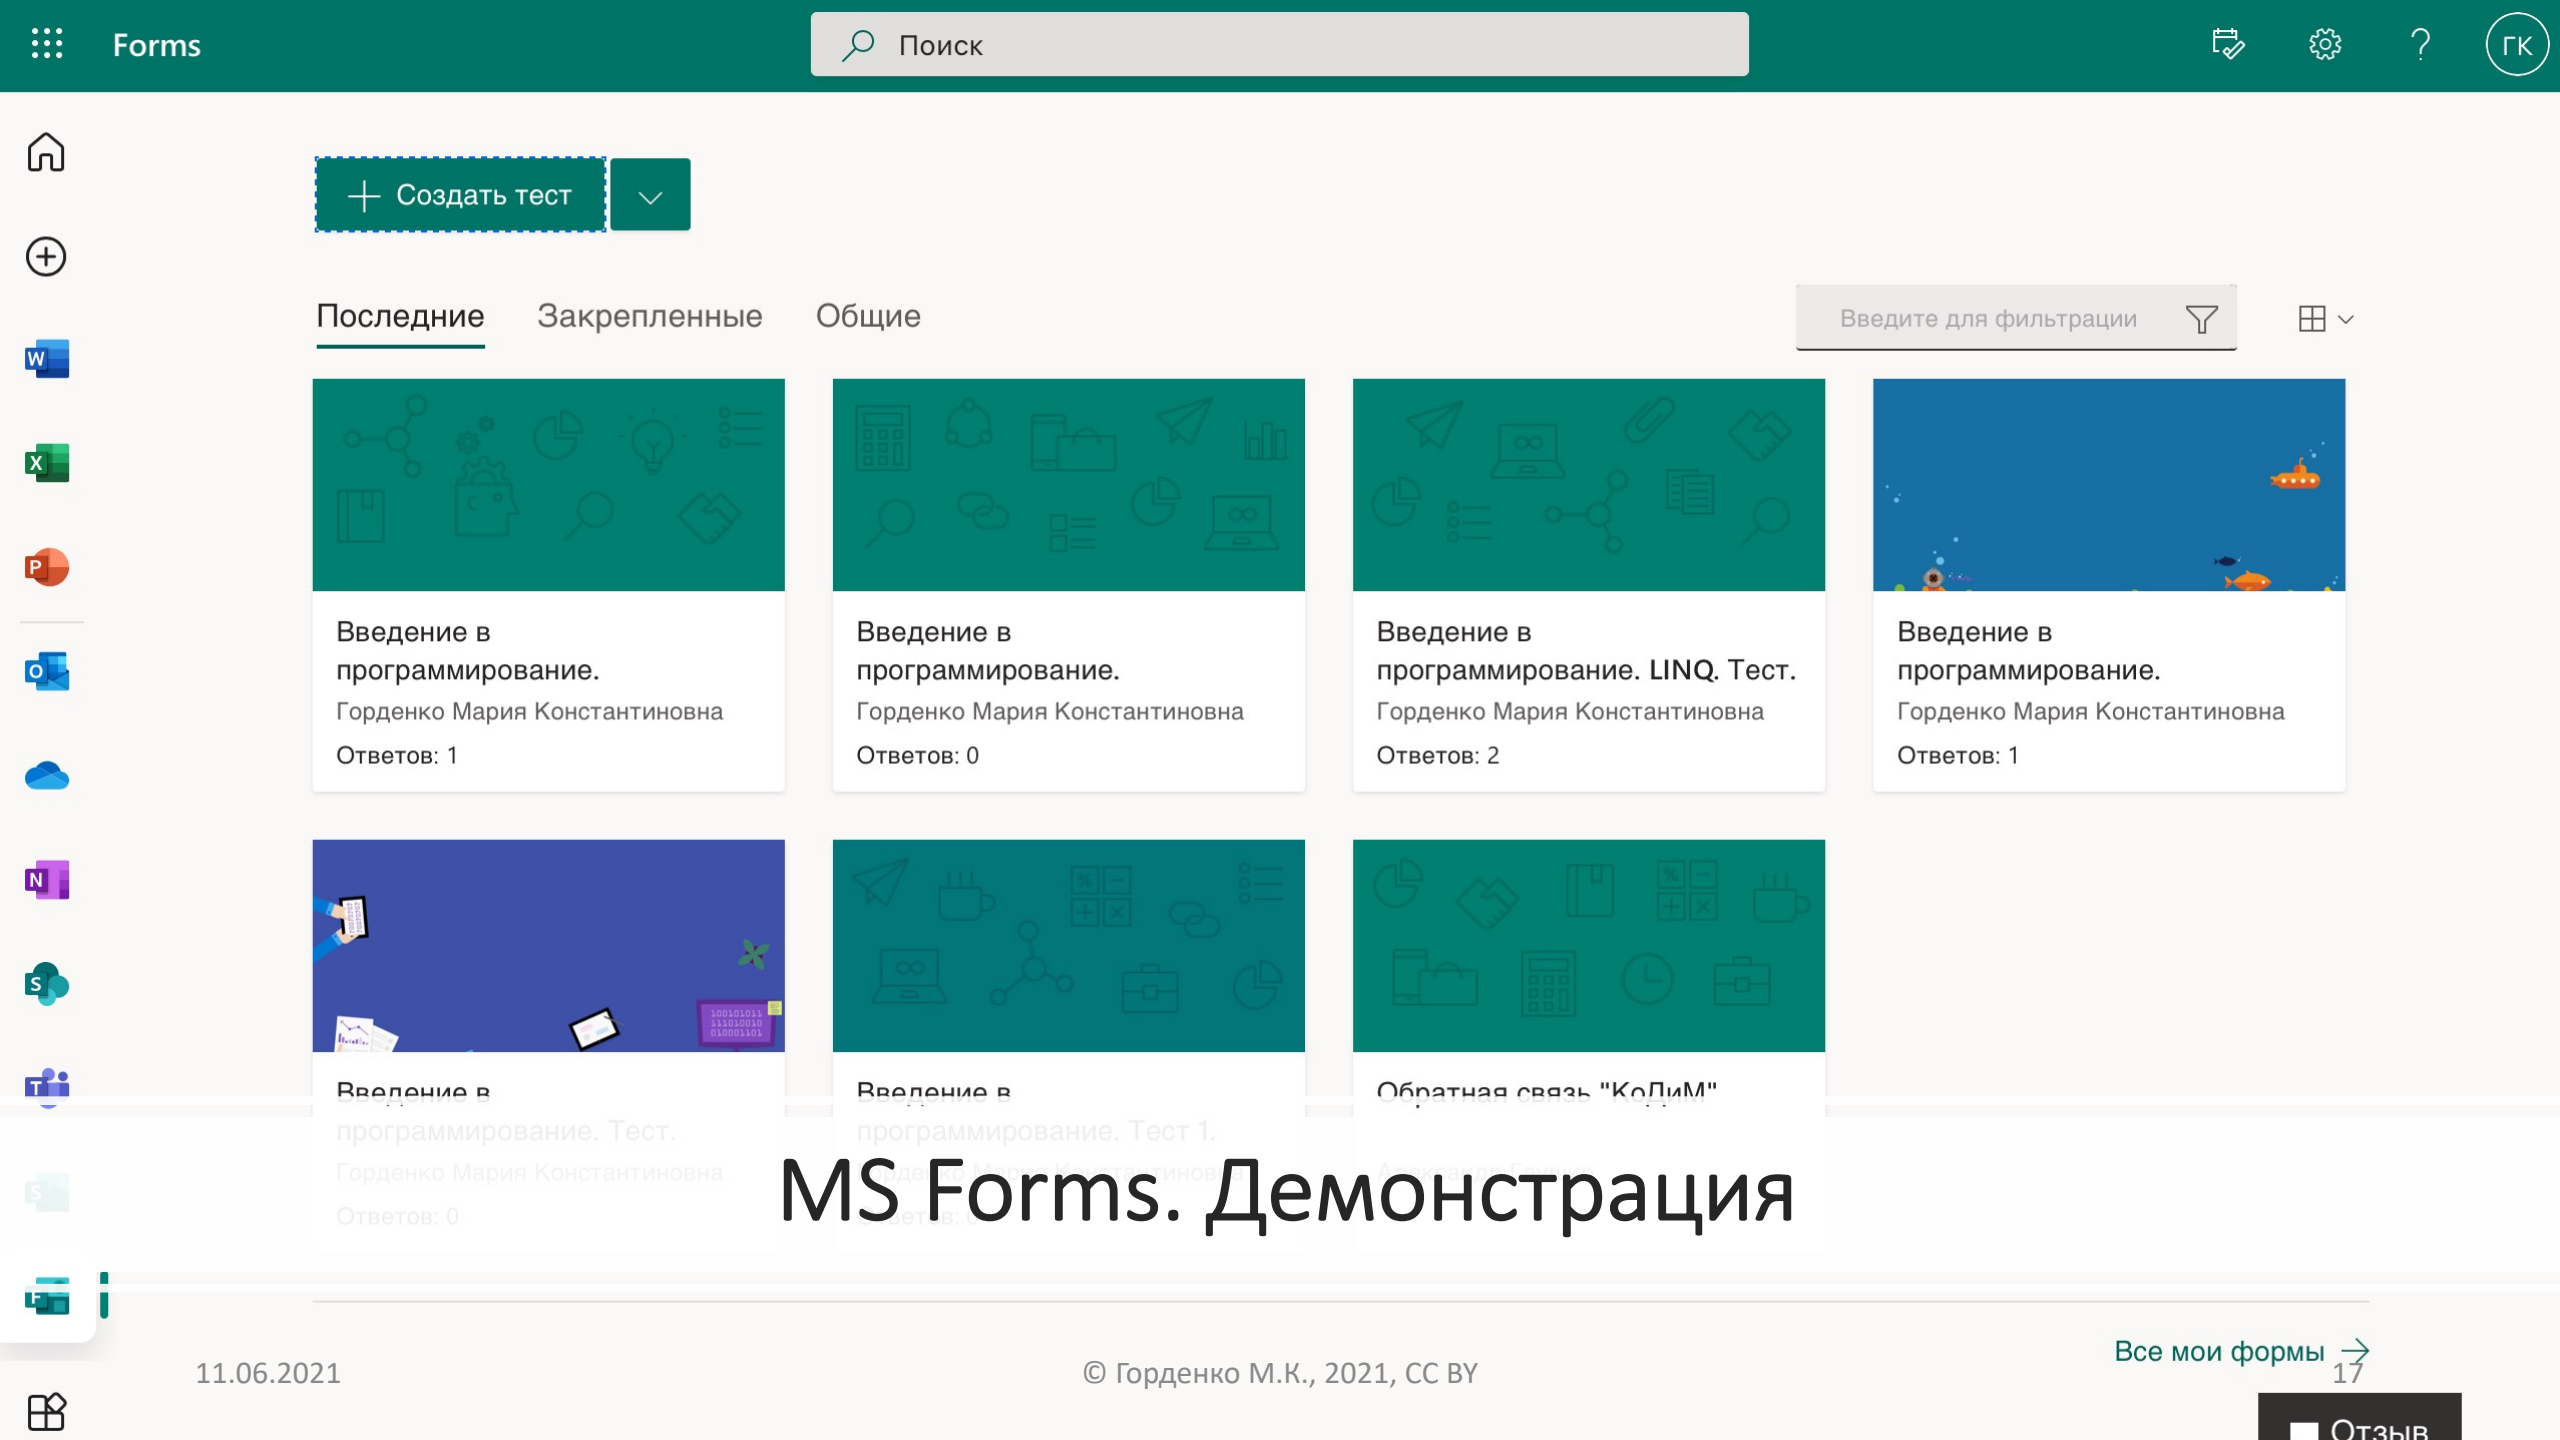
Forms

Поиск

ГК

Создать тест

Последние Закрепленные Общие

Введите для фильтрации

Введение в программирование.
Горденко Мария Константиновна
Ответов: 1

Введение в программирование.
Горденко Мария Константиновна
Ответов: 0

Введение в программирование. LINQ. Тест.
Горденко Мария Константиновна
Ответов: 2

Введение в программирование.
Горденко Мария Константиновна
Ответов: 1

Введение в программирование. Тест.
Горденко Мария Константиновна
Ответов: 0

Введение в программирование. Тест 1.
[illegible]

Обратная связь "КоЛиМ"
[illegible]

MS Forms. Демонстрация

Все мои формы

11.06.2021

© Горденко М.К., 2021, CC BY

17

Отзыв